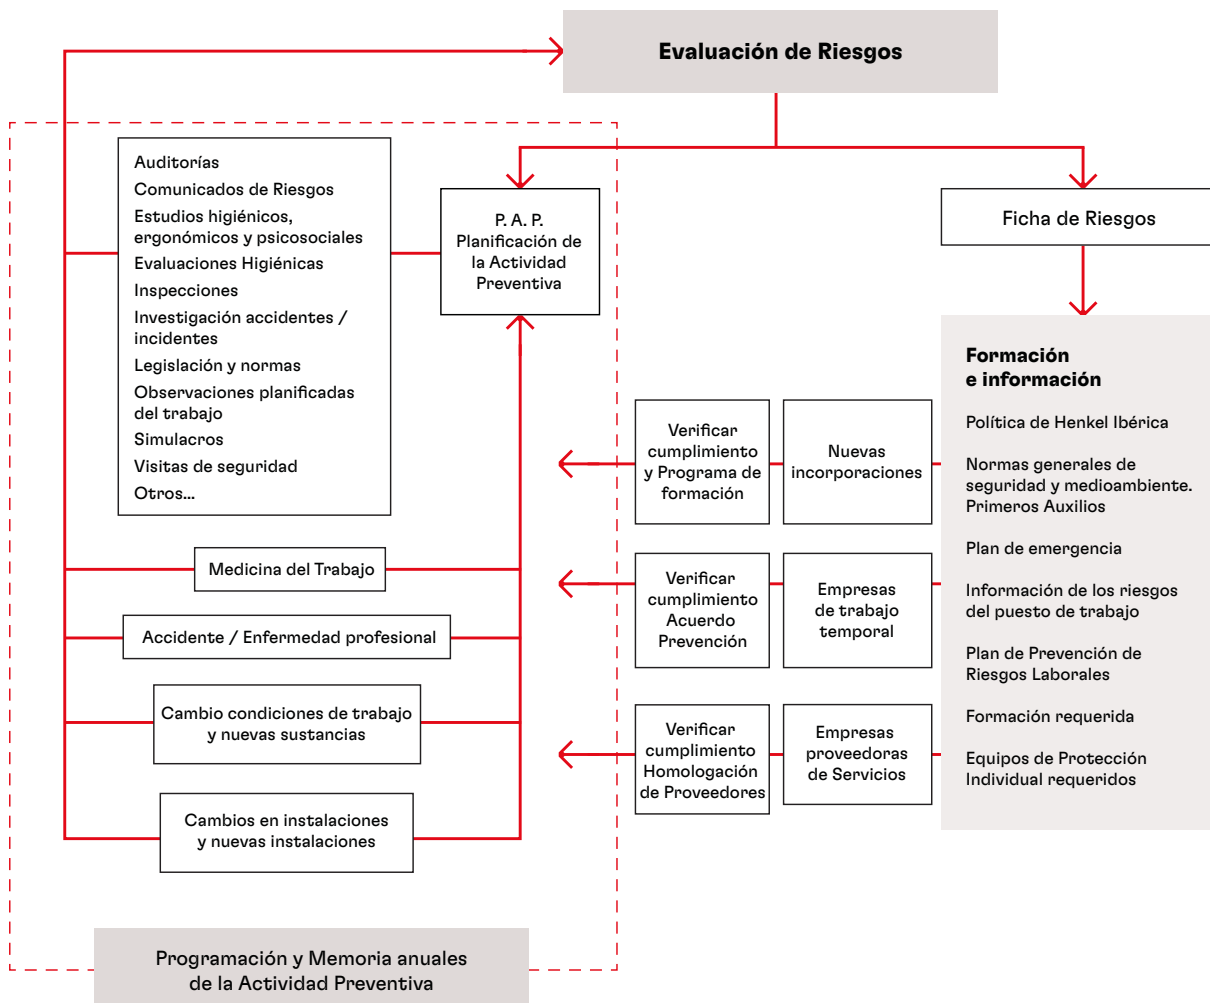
Evaluación de Riesgos

Auditorías
Comunicados de Riesgos
Estudios higiénicos, ergonómicos y psicosociales
Evaluaciones Higiénicas
Inspecciones
Investigación accidentes / incidentes
Legislación y normas
Observaciones planificadas del trabajo
Simulacros
Visitas de seguridad
Otros...

P. A. P.
Planificación de la Actividad Preventiva

Ficha de Riesgos

Formación e información

Política de Henkel Ibérica

Normas generales de seguridad y medioambiente. Primeros Auxilios

Plan de emergencia

Información de los riesgos del puesto de trabajo

Plan de Prevención de Riesgos Laborales

Formación requerida

Equipos de Protección Individual requeridos

Verificar cumplimiento y Programa de formación

Nuevas incorporaciones

Verificar cumplimiento Acuerdo Prevención

Empresas de trabajo temporal

Verificar cumplimiento Homologación de Proveedores

Empresas proveedoras de Servicios

Medicina del Trabajo

Accidente / Enfermedad profesional

Cambio condiciones de trabajo y nuevas sustancias

Cambios en instalaciones y nuevas instalaciones

Programación y Memoria anuales de la Actividad Preventiva